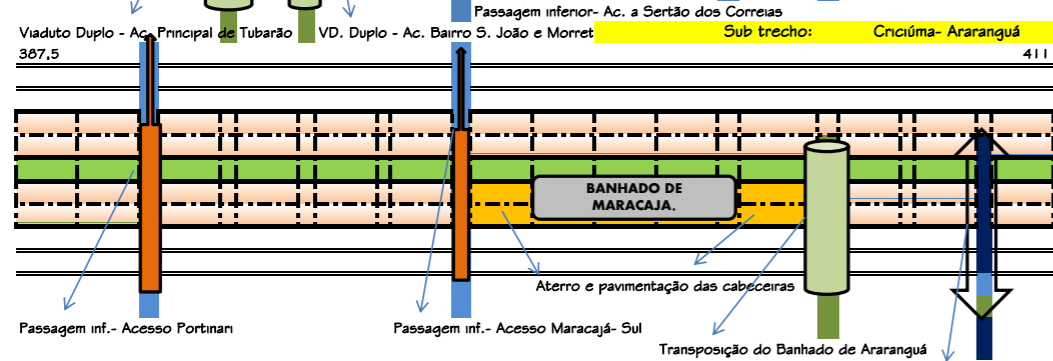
Passagem inferior- Ac. a Sertão dos Correias

Viaduto Duplo - Ac. Principal de Tubarão

VD. Duplo - Ac. Bairro S. João e Morret

Sub trecho: Criciúma- Araranguá

387,5

411

BANHADO DE MARACAJA.

Aterro e pavimentação das cabeceiras

Passagem inf.- Acesso Portinari

Passagem inf.- Acesso Maracajá- Sul

Transposição do Banhado de Araranguá